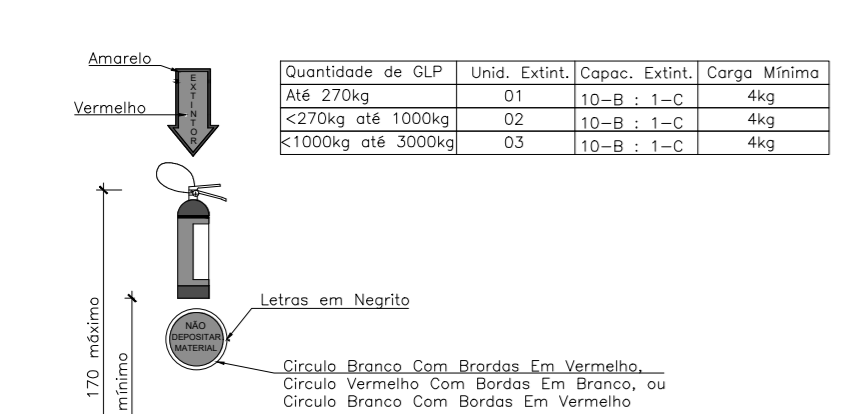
Amarelo

Vermelho

EXTINTOR

| Quantidade de GLP | Unid. Extint. | Capac. Extint. | Carga Mínima |
|---|---|---|---|
| Até 270kg | 01 | 10–B : 1–C | 4kg |
| <270kg até 1000kg | 02 | 10–B : 1–C | 4kg |
| <1000kg até 3000kg | 03 | 10–B : 1–C | 4kg |

Letras em Negrito

NÃO DEPOSITAR MATERIAL

Circulo Branco Com Brordas Em Vermelho,
Circulo Vermelho Com Bordas Em Branco, ou
Circulo Branco Com Bordas Em Vermelho

170 máximo

mínimo